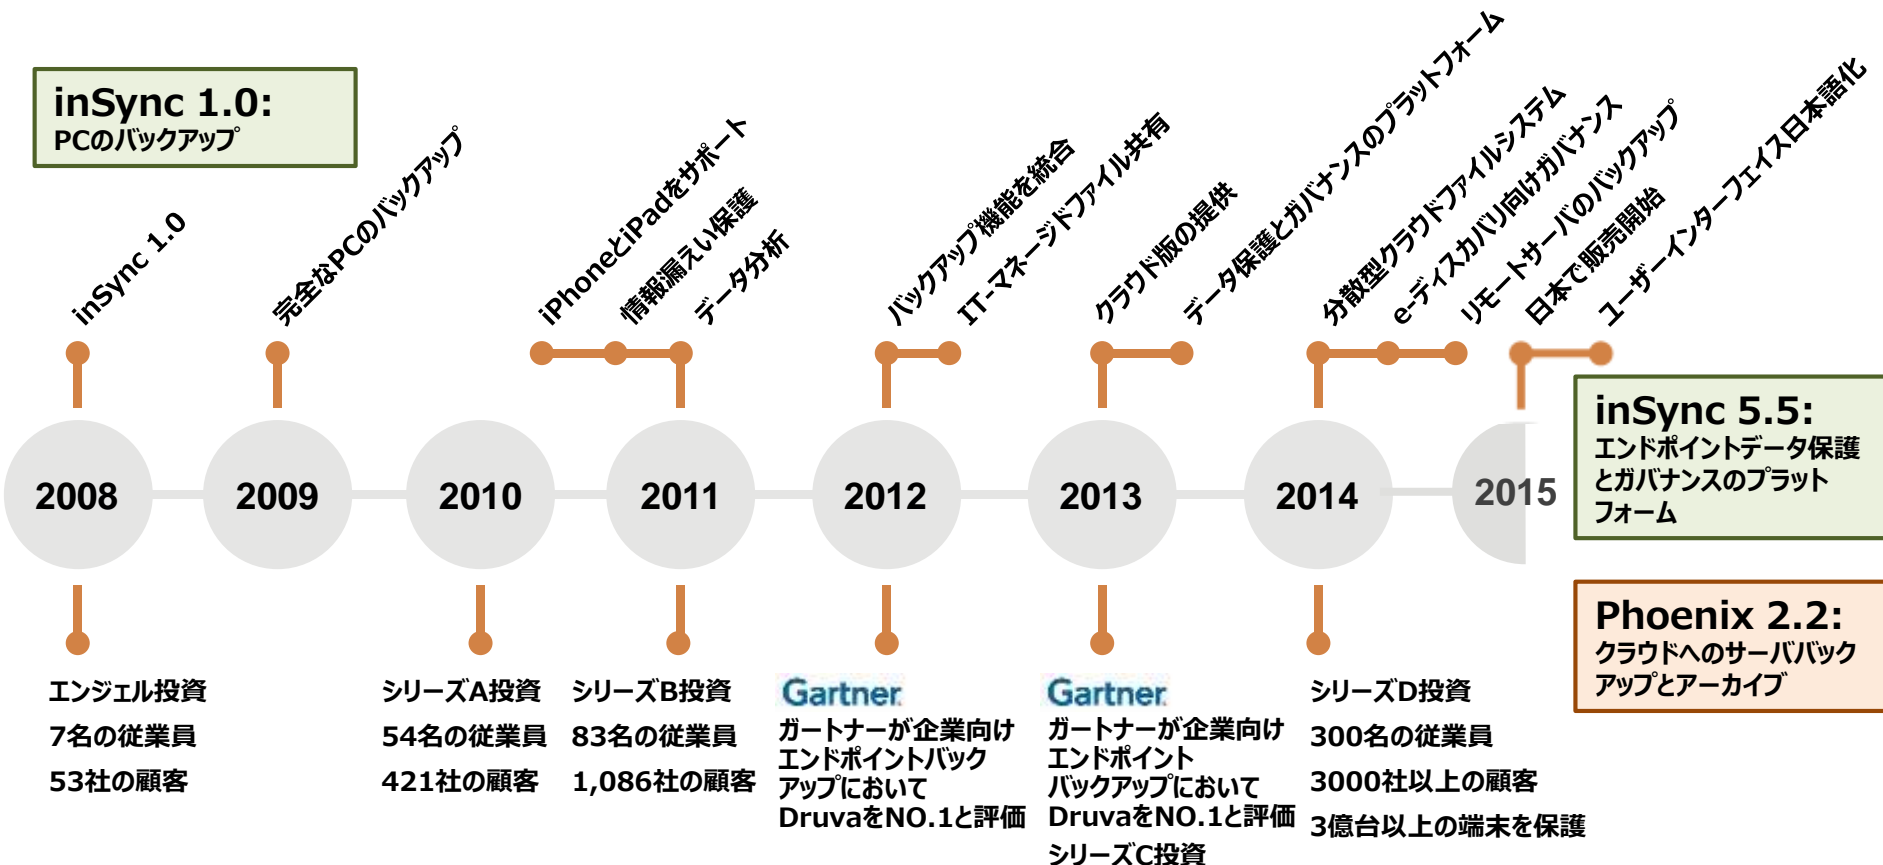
inSync 1.0:
PCのバックアップ

inSync 1.0

完全なPCのバックアップ

iPhoneとiPadをサポート

情報漏えい保護

データ分析

バックアップ機能を統合

IT-マネージドファイル共有

クラウド版の提供

データ保護とガバナンスのプラットフォーム

分散型クラウドファイルシステム

e-ディスカバリ向けガバナンス

リモートサーバのバックアップ

日本で販売開始

ユーザーインターフェイス日本語化

2008

2009

2010

2011

2012

2013

2014

2015

inSync 5.5:
エンドポイントデータ保護とガバナンスのプラットフォーム

Phoenix 2.2:
クラウドへのサーババックアップとアーカイブ

エンジェル投資
7名の従業員
53社の顧客

シリーズA投資
54名の従業員
421社の顧客

シリーズB投資
83名の従業員
1,086社の顧客

Gartner
ガートナーが企業向けエンドポイントバックアップにおいてDruvaをNO.1と評価

Gartner
ガートナーが企業向けエンドポイントバックアップにおいてDruvaをNO.1と評価
シリーズC投資

シリーズD投資
300名の従業員
3000社以上の顧客
3億台以上の端末を保護